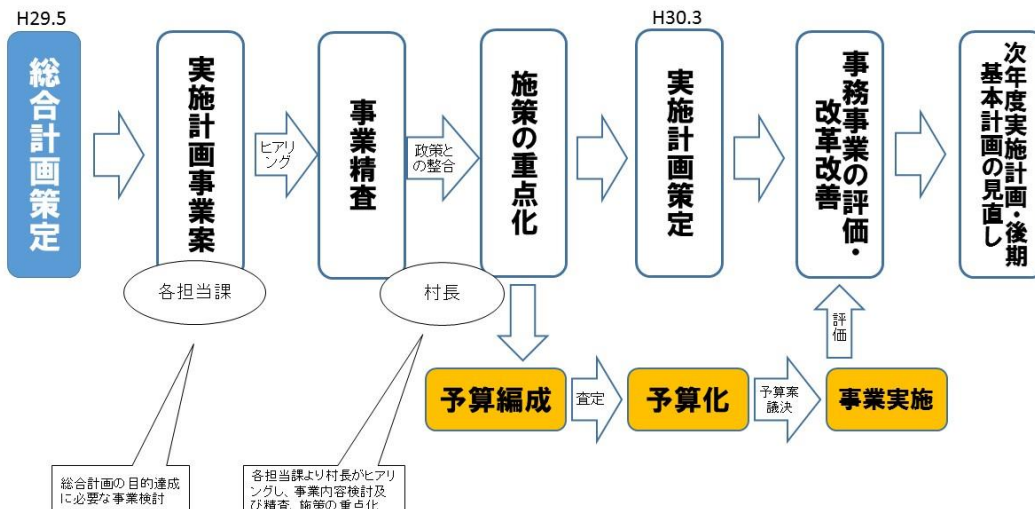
H29.5

総合計画策定

実施計画事業案

ヒアリング

事業精査

政策との整合

施策の重点化

H30.3

実施計画策定

事務事業の評価・改革改善

次年度実施計画・後期基本計画の見直し

各担当課

村長

予算編成

査定

予算化

予算案議決

事業実施

評価

総合計画の目的達成に必要な事業検討

各担当課より村長がヒアリングし、事業内容検討及び精査、施策の重点化